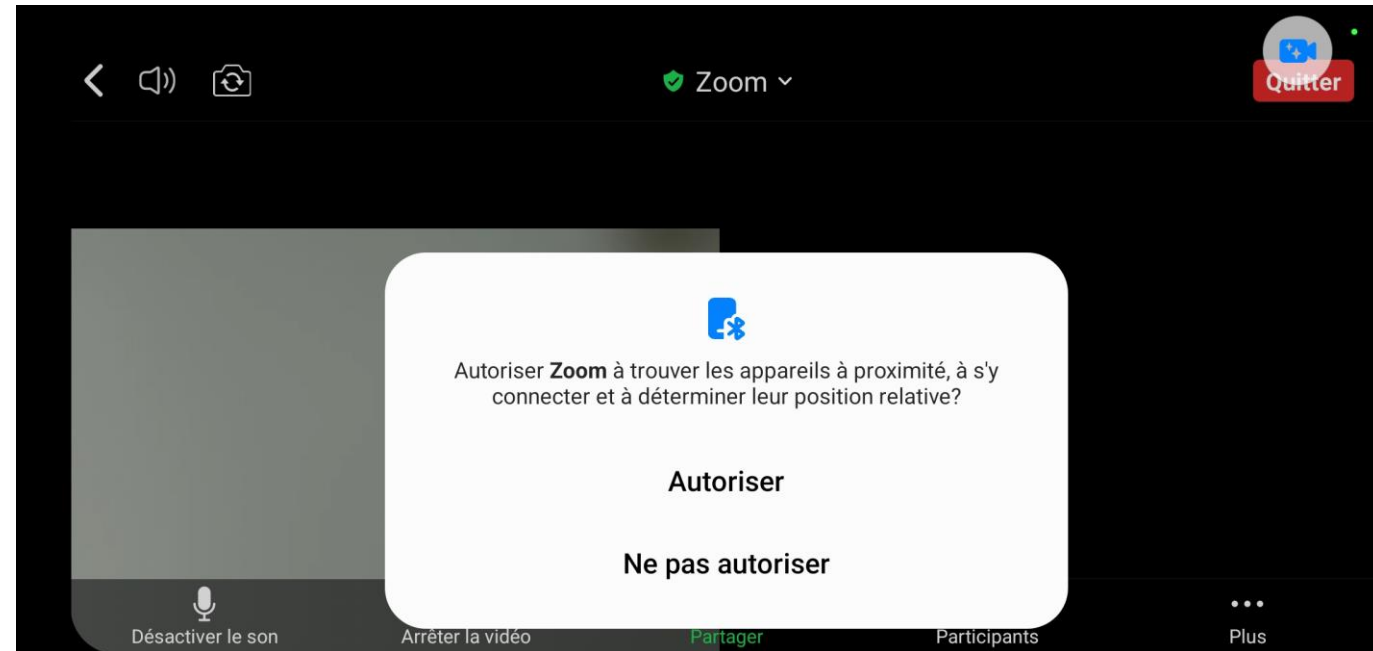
Zoom

Quitter

Autoriser **Zoom** à trouver les appareils à proximité, à s'y connecter et à déterminer leur position relative?

Autoriser

Ne pas autoriser

Désactiver le son

Arrêter la vidéo

Partager

Participants

Plus